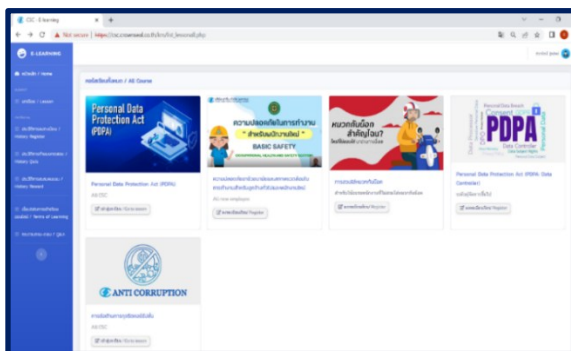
CC - E-learning
Not secure | https://cc.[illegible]

E-LEARNING

หน้าหลัก / Home

หลักสูตร / Lesson

ประวัติการลงทะเบียน / History Register

ประวัติการทำแบบทดสอบ / History Quiz

ประวัติการรับรางวัล / History Reward

เงื่อนไขการเรียน / Terms of Learning

คำถามที่พบบ่อย / Q&A

หลักสูตรทั้งหมด / All Course

Personal Data Protection Act (PDPA)

Personal Data Protection Act (PDPA)
ลงทะเบียนเรียน / Register

ความปลอดภัยในการทำงาน "สำหรับพนักงานใหม่" BASIC SAFETY

ความปลอดภัยชีวอนามัยและสภาพแวดล้อมในการทำงานสำหรับลูกจ้างทั่วไปและพนักงานใหม่
All new employee
ลงทะเบียนเรียน / Register

หมวกกันน็อก สำคัญไฉน?

การสวมใส่หมวกกันน็อค
สำหรับให้พนักงานทุกคนที่ใช้มอเตอร์ไซค์ได้ศึกษา
ลงทะเบียนเรียน / Register

PDPA
Personal Data Protection Act
Data Controller
Consent
Data Subject

Personal Data Protection Act (PDPA: Data Controller)
ลงทะเบียนเรียน / Register

ANTI CORRUPTION

การต่อต้านการทุจริตคอร์รัปชั่น
ลงทะเบียนเรียน / Register